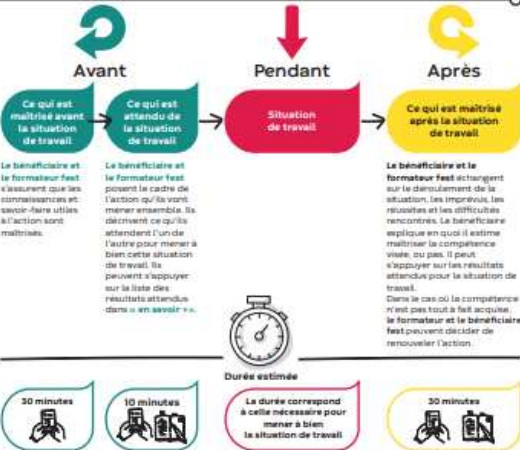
Avant

Pendant

Après

Ce qui est maîtrisé avant la situation de travail

Ce qui est attendu de la situation de travail

Situation de travail

Ce qui est maîtrisé après la situation de travail

Le bénéficiaire et le formateur fest s'assurent que les connaissances et savoir-faire utiles à l'action sont maîtrisés.

Le bénéficiaire et le formateur fest posent le cadre de l'action qu'ils vont mener ensemble. Ils décrivent ce qu'ils attendent l'un de l'autre pour mener à bien cette situation de travail. Ils peuvent s'appuyer sur la liste des résultats attendus dans « en savoir + ».

Le bénéficiaire et le formateur fest échangent sur le déroulement de la situation, les imprévus, les réussites et les difficultés rencontrées. Le bénéficiaire explique en quoi il estime maîtriser la compétence visée, ou pas. Il peut s'appuyer sur les résultats attendus pour la situation de travail.
Dans le cas où la compétence n'est pas tout à fait acquise, le formateur et le bénéficiaire fest peuvent décider de renouveler l'action.

Durée estimée

30 minutes

10 minutes

La durée correspond à celle nécessaire pour mener à bien la situation de travail

30 minutes